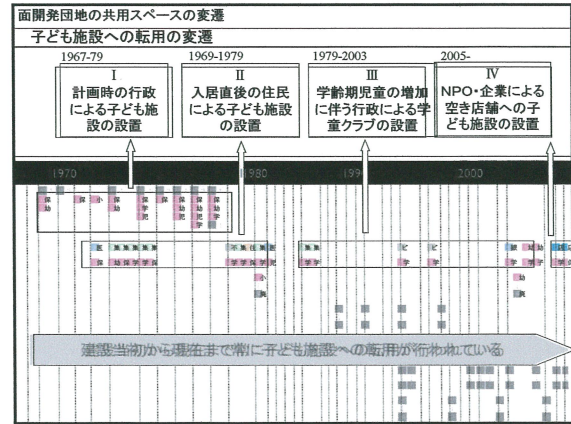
面開発団地の共用スペースの変遷

子ども施設への転用の変遷

1967-79

I

計画時の行政による子ども施設の設置

1969-1979

II

入居直後の住民による子ども施設の設置

1979-2003

III

学齢期児童の増加に伴う行政による学童クラブの設置

2005-

IV

NPO・企業による空き店舗への子ども施設の設置

1970

1980

1990

2000

建設当初から現在まで常に子ども施設への転用が行われている